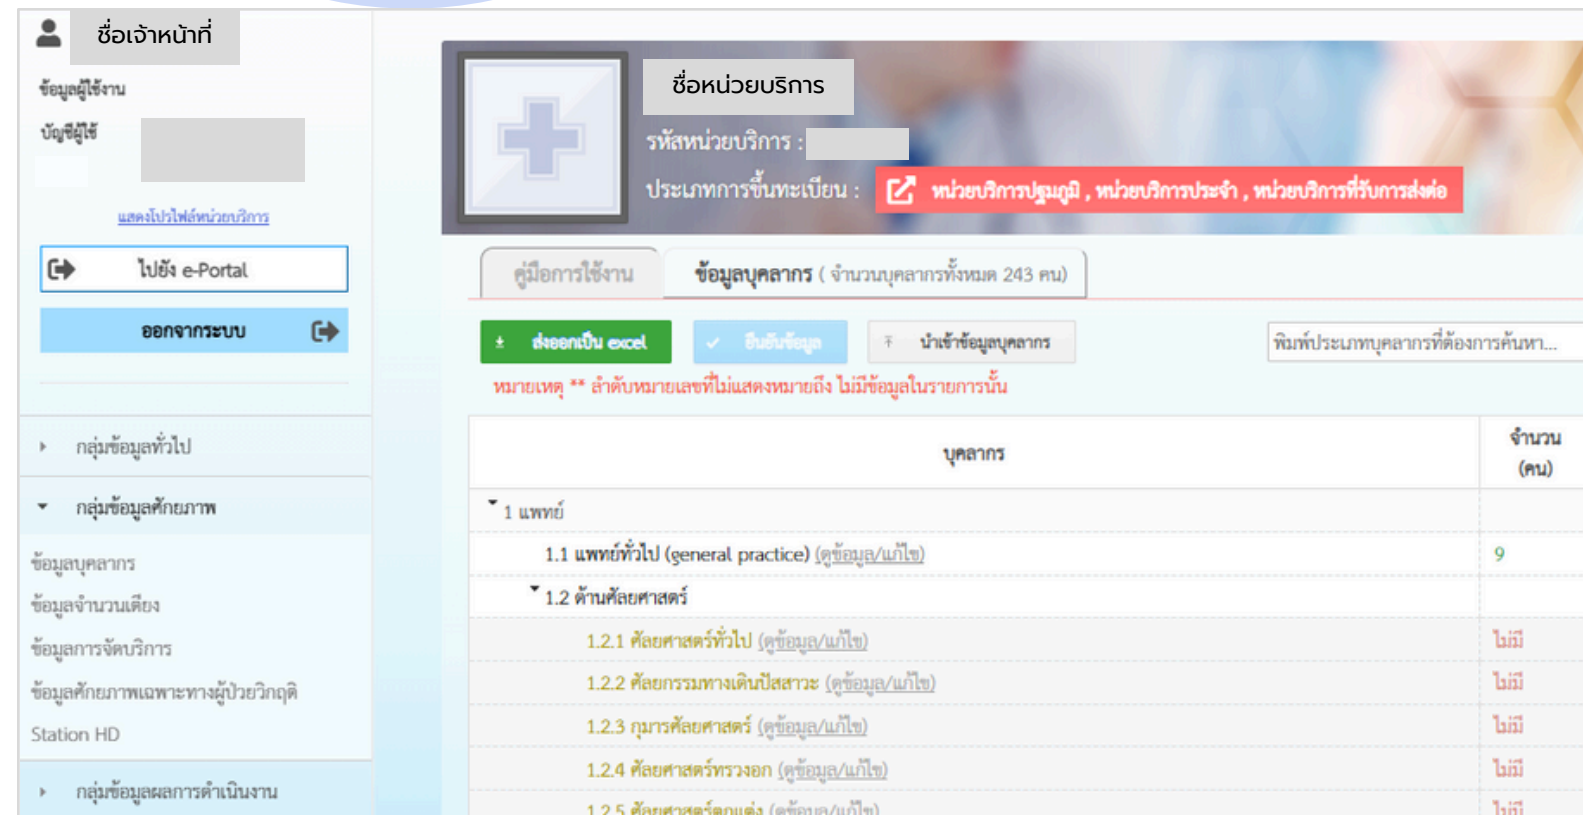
ชื่อเจ้าหน้าที่

ข้อมูลผู้ใช้งาน

บัญชีผู้ใช้

แสดงโปรไฟล์หน่วยบริการ

ไปยัง e-Portal

ออกจากระบบ

กลุ่มข้อมูลทั่วไป

กลุ่มข้อมูลศักยภาพ

ข้อมูลบุคลากร

ข้อมูลจำนวนเตียง

ข้อมูลการจัดบริการ

ข้อมูลศักยภาพเฉพาะทางผู้ป่วยวิกฤติ

Station HD

กลุ่มข้อมูลผลการดำเนินงาน

ชื่อหน่วยบริการ

รหัสหน่วยบริการ :

ประเภทการขึ้นทะเบียน : หน่วยบริการปฐมภูมิ , หน่วยบริการประจำ , หน่วยบริการที่รับการส่งต่อ

คู่มือการใช้งาน

ข้อมูลบุคลากร ( จำนวนบุคลากรทั้งหมด 243 คน)

ส่งออกเป็น excel

ยืนยันข้อมูล

นำเข้าข้อมูลบุคลากร

พิมพ์ประเภทบุคลากรที่ต้องการค้นหา...

หมายเหตุ ** ลำดับหมายเลขที่ไม่แสดงหมายถึง ไม่มีข้อมูลในรายการนั้น

| บุคลากร | จำนวน (คน) |
|---|---|
| 1 แพทย์ | |
| 1.1 แพทย์ทั่วไป (general practice) (ดูข้อมูล/แก้ไข) | 9 |
| 1.2 ด้านศัลยศาสตร์ | |
| 1.2.1 ศัลยศาสตร์ทั่วไป (ดูข้อมูล/แก้ไข) | ไม่มี |
| 1.2.2 ศัลยกรรมทางเดินปัสสาวะ (ดูข้อมูล/แก้ไข) | ไม่มี |
| 1.2.3 กุมารศัลยศาสตร์ (ดูข้อมูล/แก้ไข) | ไม่มี |
| 1.2.4 ศัลยศาสตร์ทรวงอก (ดูข้อมูล/แก้ไข) | ไม่มี |
| 1.2.5 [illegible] | ไม่มี |